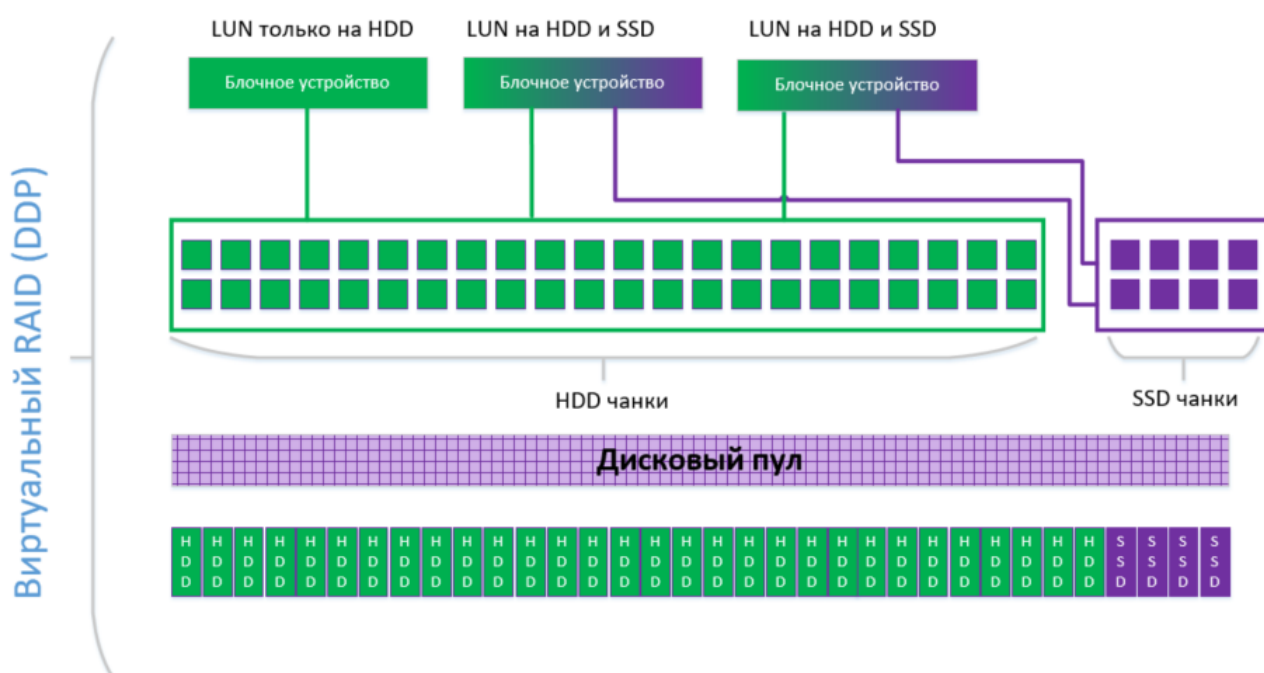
Виртуальный RAID (DDP)

LUN только на HDD
Блочное устройство

LUN на HDD и SSD
Блочное устройство

LUN на HDD и SSD
Блочное устройство

HDD чанки

SSD чанки

Дисковый пул

HDD HDD HDD HDD HDD HDD HDD HDD HDD HDD HDD HDD HDD HDD HDD HDD HDD HDD HDD HDD HDD HDD HDD HDD HDD HDD HDD HDD HDD HDD HDD SSD SSD SSD SSD